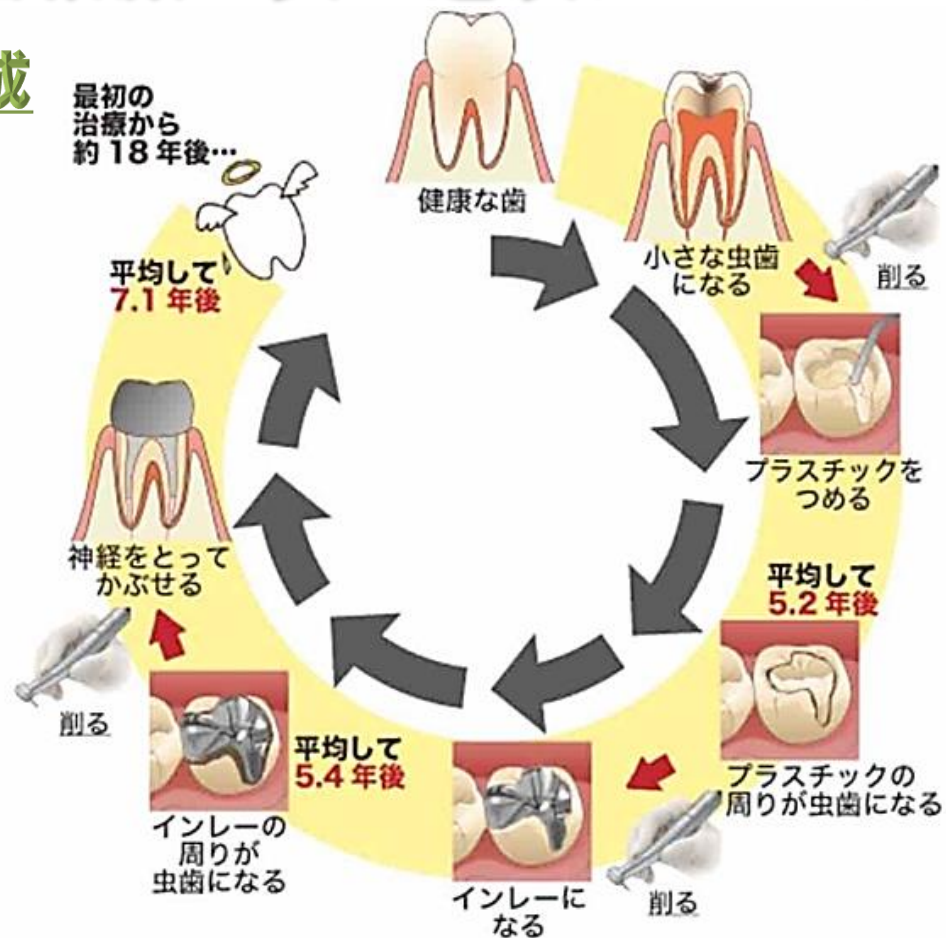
最初の
治療から
約 18 年後…

健康な歯

小さな虫歯
になる

削る

プラスチックを
つめる

平均して
5.2 年後

プラスチックの
周りが虫歯になる

削る

インレーに
なる

平均して
5.4 年後

インレーの
周りが
虫歯になる

削る

神経をとって
かぶせる

平均して
7.1 年後